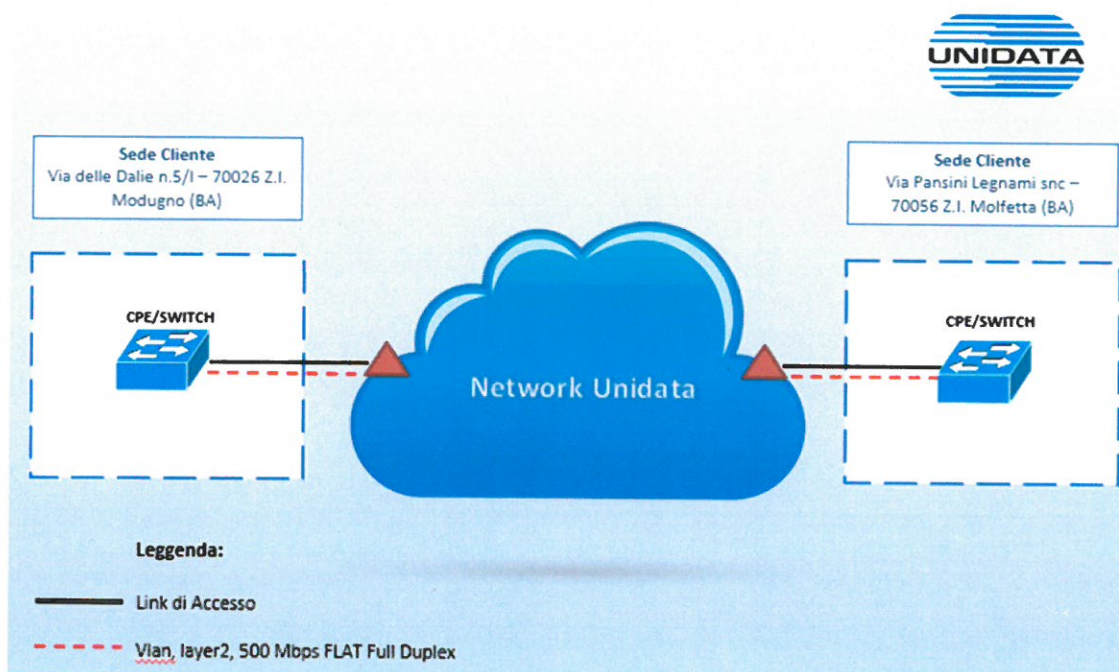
UNIDATA

Sede Cliente
Via delle Dalie n.5/I – 70026 Z.I. Modugno (BA)

Sede Cliente
Via Pansini Legnami snc – 70056 Z.I. Molfetta (BA)

CPE/SWITCH

CPE/SWITCH

Network Unidata

Leggenda:

Link di Accesso

Vlan, layer2, 500 Mbps FLAT Full Duplex